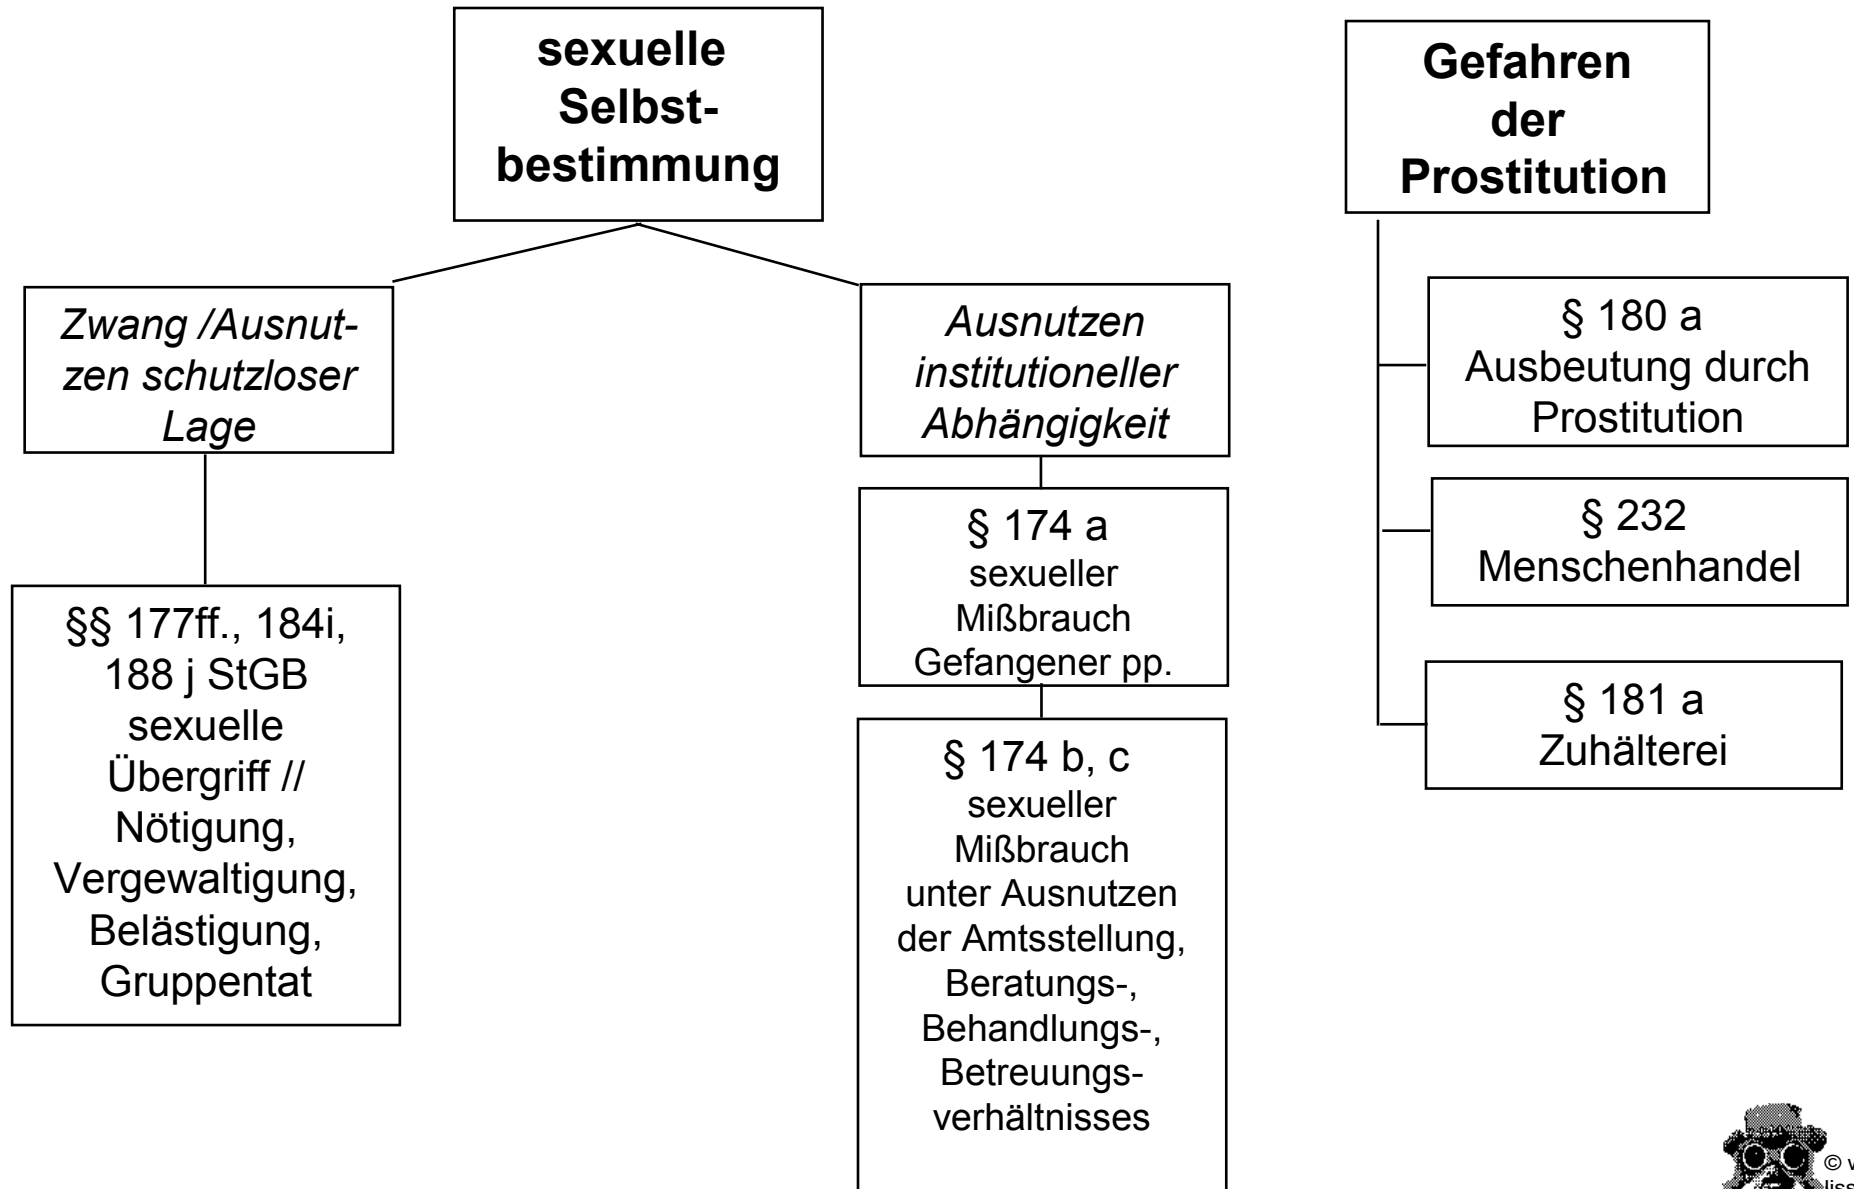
sexuelle Selbstbestimmung

Zwang /Ausnutzen schutzloser Lage

§§ 177ff., 184i, 188 j StGB sexuelle Übergriff // Nötigung, Vergewaltigung, Belästigung, Gruppentat

Ausnutzen institutioneller Abhängigkeit

§ 174 a sexueller Mißbrauch Gefangener pp.

§ 174 b, c sexueller Mißbrauch unter Ausnutzen der Amtsstellung, Beratungs-, Behandlungs-, Betreuungsverhältnisses

Gefahren der Prostitution

§ 180 a Ausbeutung durch Prostitution

§ 232 Menschenhandel

§ 181 a Zuhälterei

© v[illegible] liss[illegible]